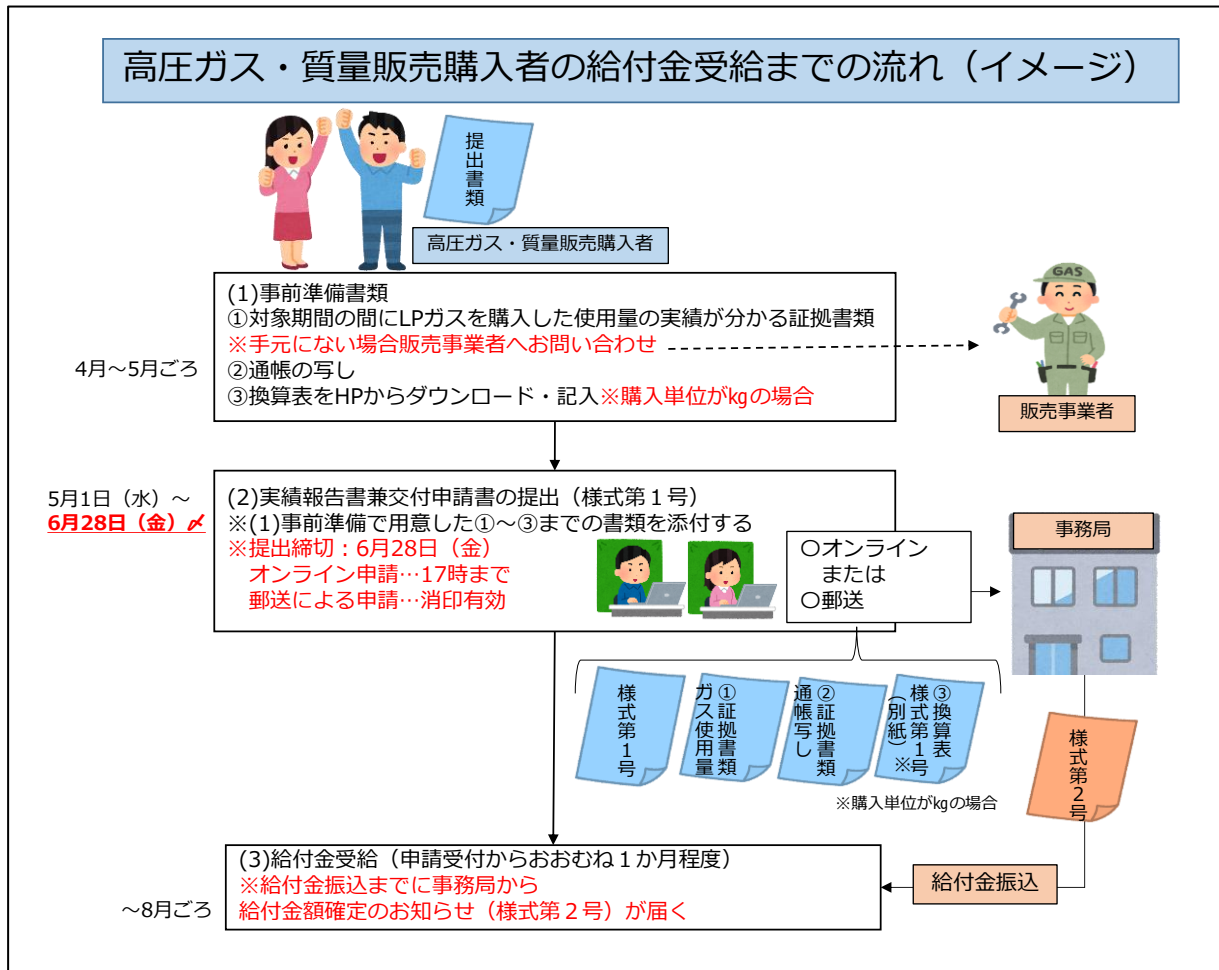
高圧ガス・質量販売購入者の給付金受給までの流れ（イメージ）

提出書類

高圧ガス・質量販売購入者

GAS

4月～5月ごろ

(1)事前準備書類
①対象期間の間にLPガスを購入した使用量の実績が分かる証拠書類
※手元にない場合販売事業者へお問い合わせ
②通帳の写し
③換算表をHPからダウンロード・記入※購入単位が㎏の場合

販売事業者

5月1日（水）～
6月28日（金）〆

(2)実績報告書兼交付申請書の提出（様式第１号）
※(1)事前準備で用意した①～③までの書類を添付する
※提出締切：6月28日（金）
オンライン申請…17時まで
郵送による申請…消印有効

〇オンライン
または
〇郵送

事務局

様式第１号

①証拠書類 ガス使用量

②証拠書類 通帳写し

③換算表 様式第１号（別紙）※

※購入単位が㎏の場合

様式第２号

(3)給付金受給（申請受付からおおむね１か月程度）
※給付金振込までに事務局から
給付金額確定のお知らせ（様式第２号）が届く

～8月ごろ

給付金振込